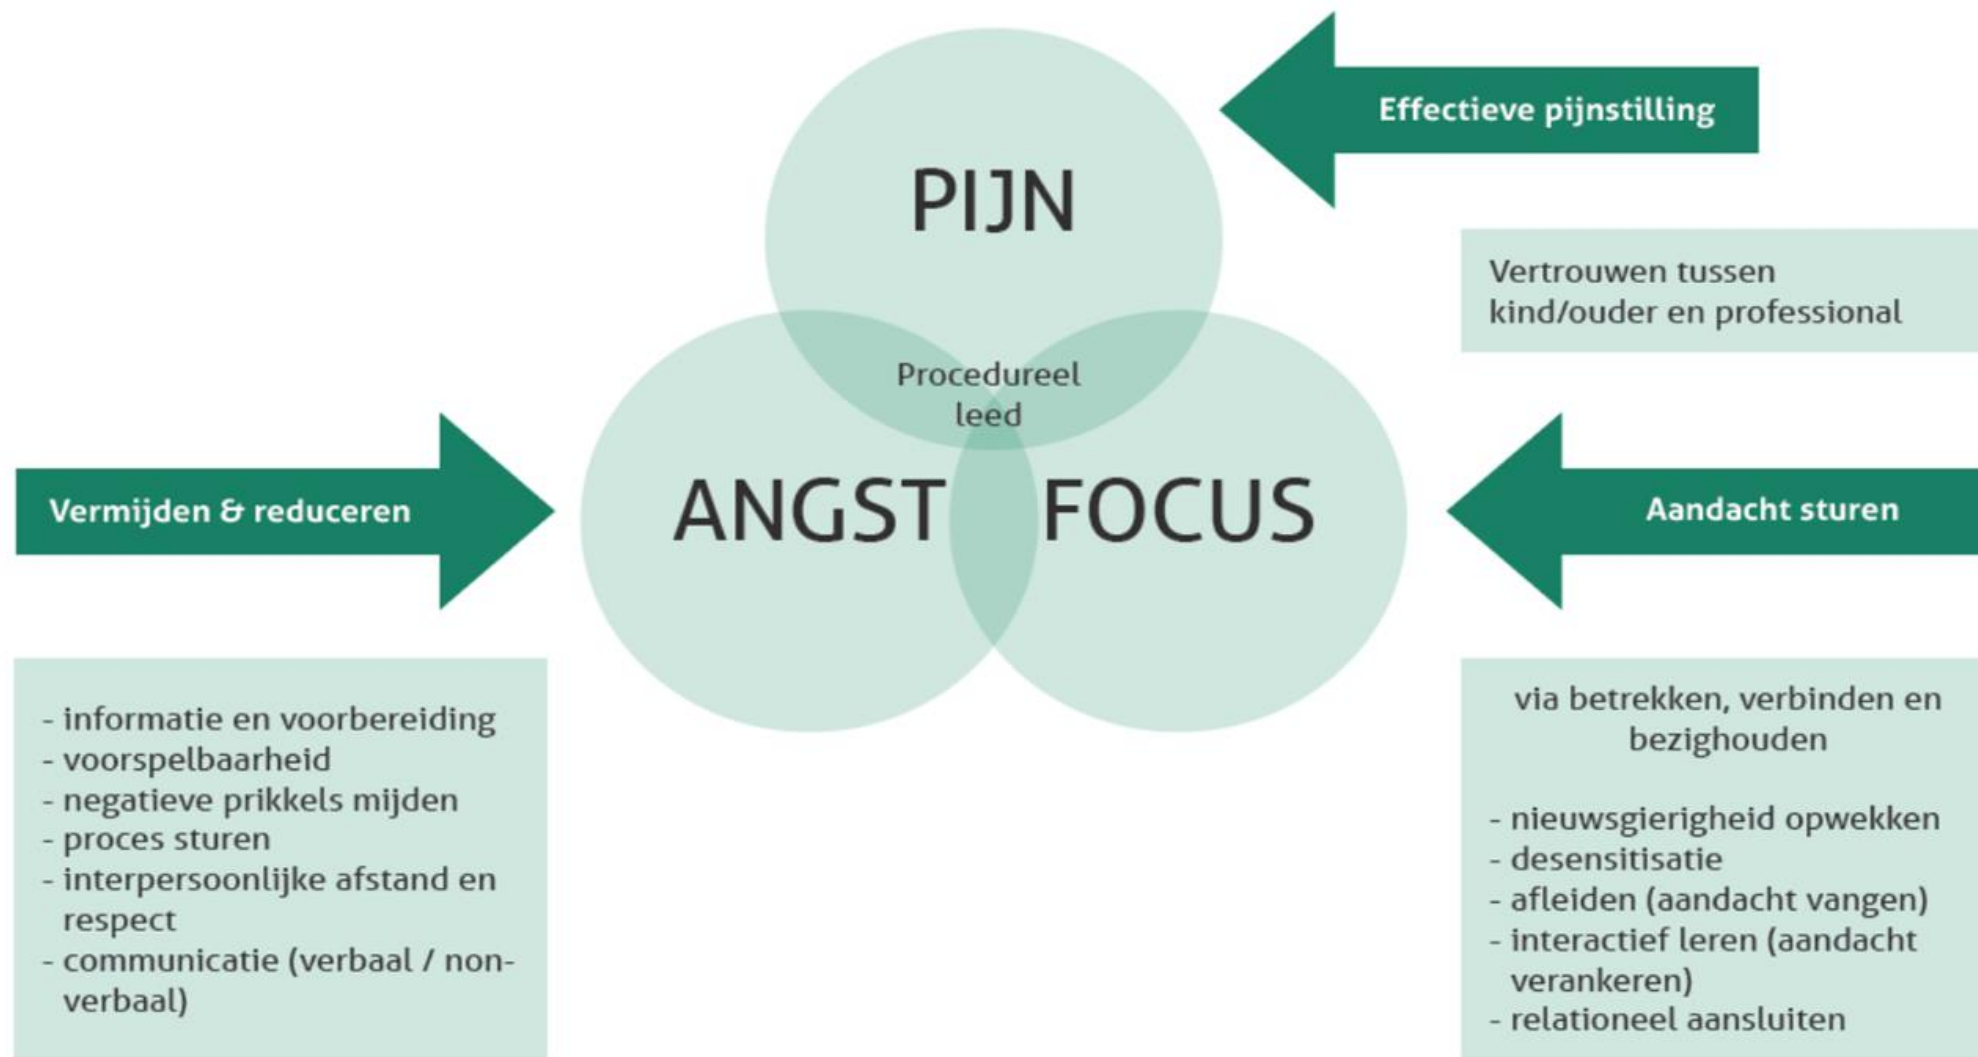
Effectieve pijnstilling

PIJN

Vertrouwen tussen kind/ouder en professional

Procedureel leed

Vermijden & reduceren

ANGST

FOCUS

Aandacht sturen

- informatie en voorbereiding
- voorspelbaarheid
- negatieve prikkels mijden
- proces sturen
- interpersoonlijke afstand en respect
- communicatie (verbaal / non-verbaal)

via betrekken, verbinden en bezighouden

- nieuwsgierigheid opwekken
- desensitisatie
- afleiden (aandacht vangen)
- interactief leren (aandacht verankeren)
- relationeel aansluiten